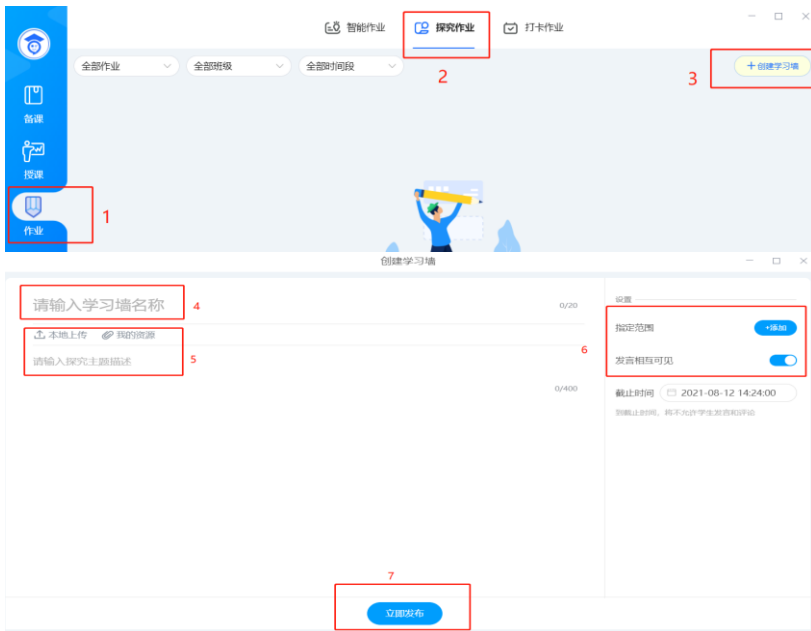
智能作业
探究作业
打卡作业

备课
授课
作业

全部作业
全部班级
全部时间段

+ 创建学习墙

1
2
3

创建学习墙

请输入学习墙名称
4
0/20

本地上传
我的资源

请输入探究主题描述
5
0/400

设置
指定范围
+添加
6
发言相互可见
截止时间
2021-08-12 14:24:00
到截止时间，将不允许学生发言和评论

7
立即发布